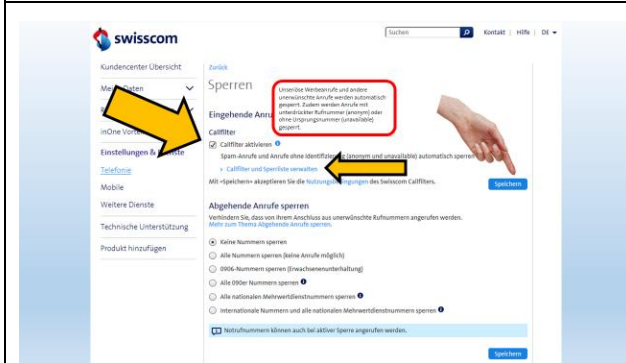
swisscom

Suchen

Kontakt | Hilfe | DE

Kundencenter Übersicht

Me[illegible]aten

inOne Vort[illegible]

Einstellungen & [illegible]ste

Telefonie

Mobile

Weitere Dienste

Technische Unterstützung

Produkt hinzufügen

Zurück

Sperren

Unseriöse Werbeanrufe und andere unerwünschte Anrufe werden automatisch gesperrt. Zudem werden Anrufe mit unterdrückter Rufnummer (anonym) oder ohne Ursprungsnummer (unavailable) gesperrt.

Eingehende Anru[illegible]

Callfilter

Callfilter aktivieren

Spam-Anrufe und Anrufe ohne Identifik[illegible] (anonym und unavailable) automatisch sperren

› Callfilter und Sperrliste verwalten

Mit «Speichern» akzeptieren Sie die Nutzungs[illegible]ungen des Swisscom Callfilters.

Speichern

Abgehende Anrufe sperren

Verhindern Sie, dass von Ihrem Anschluss aus unerwünschte Rufnummern angerufen werden.
Mehr zum Thema Abgehende Anrufe sperren.

Keine Nummern sperren

Alle Nummern sperren (keine Anrufe möglich)

0906-Nummern sperren (Erwachsenenunterhaltung)

Alle 090er Nummern sperren

Alle nationalen Mehrwertdienstnummern sperren

Internationale Nummern und alle nationalen Mehrwertdienstnummern sperren

Notrufnummern können auch bei aktiver Sperre angerufen werden.

Speichern